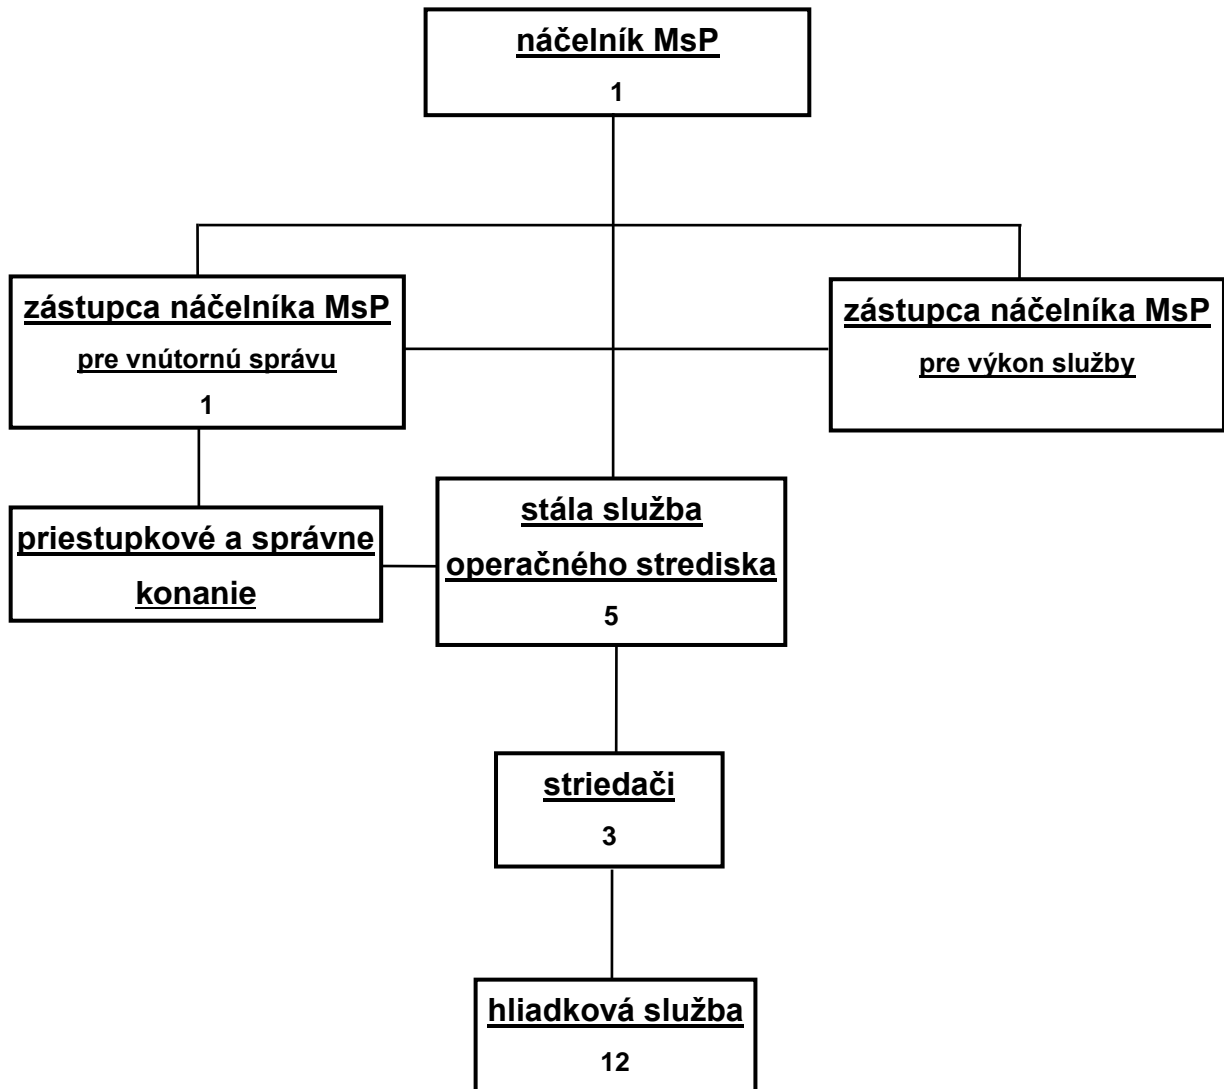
náčelník MsP
1

zástupca náčelníka MsP
pre vnútornú správu
1

zástupca náčelníka MsP
pre výkon služby

priestupkové a správne konanie

stála služba operačného strediska
5

striedači
3

hliadková služba
12